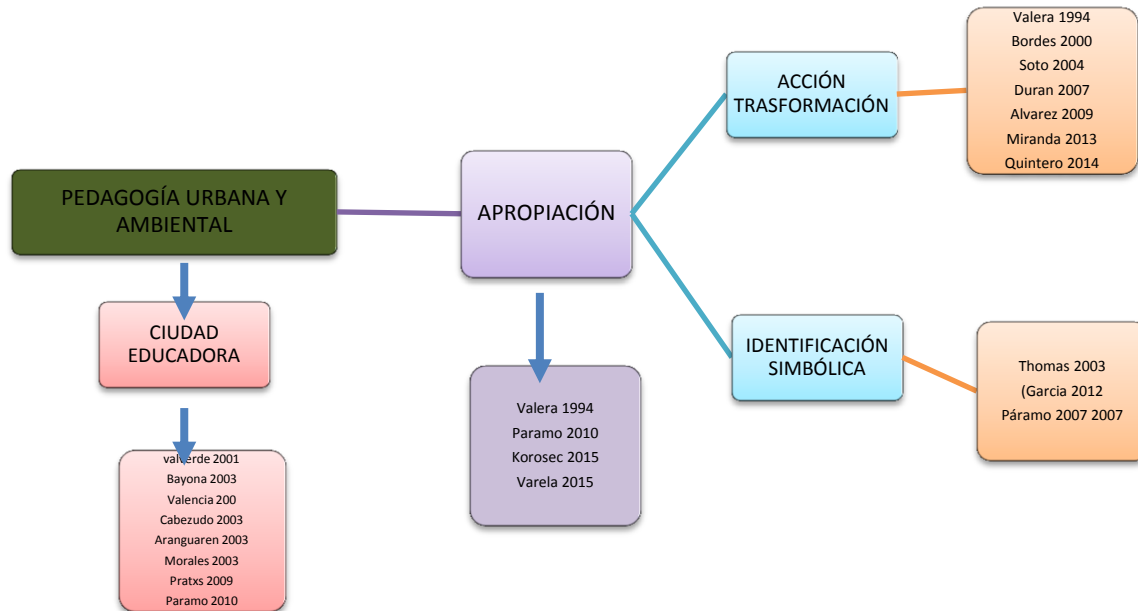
PEDAGOGÍA URBANA Y AMBIENTAL

CIUDAD EDUCADORA

valverde 2001
Bayona 2003
Valencia 200
Cabezudo 2003
Aranguaren 2003
Morales 2003
Pratxs 2009
Paramo 2010

APROPIACIÓN

Valera 1994
Paramo 2010
Korosec 2015
Varela 2015

ACCIÓN TRASFORMACIÓN

Valera 1994
Bordes 2000
Soto 2004
Duran 2007
Alvarez 2009
Miranda 2013
Quintero 2014

IDENTIFICACIÓN SIMBÓLICA

Thomas 2003
(Garcia 2012
Páramo 2007 2007